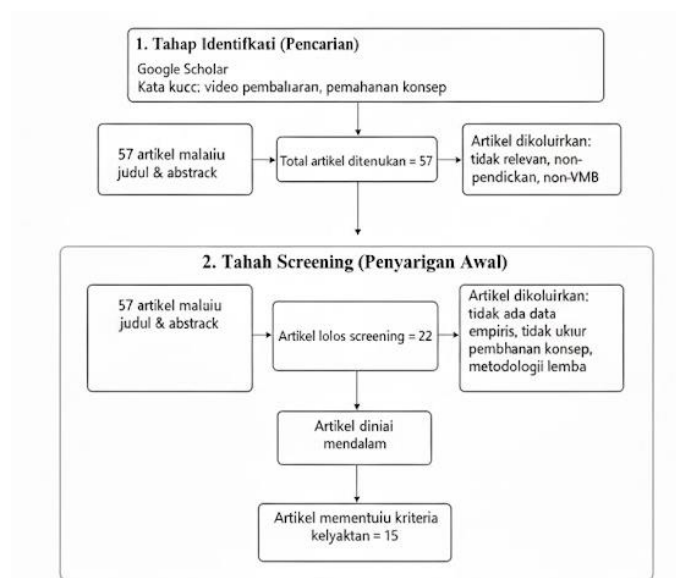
1. Tahap Identifkati (Pencarian)
Google Scholar
Kata kucc: video pembalıaran, pemahanan konsep

57 artikel malaiu judul & abstrack

Total artikel ditenukan = 57

Artikel dikoluirkan: tidak relevan, non-pendickan, non-VMB

2. Tahah Screening (Penyarigan Awal)

57 artikel malaiu judul & abstrack

Artikel lolos screening = 22

Artikel dikoluirkan: tidak ada data empiris, tidak ukur pembhanan konsep, metodologii lemba

Artikel diniai mendalam

Artikel mementuiu kriteria kelyaktan = 15